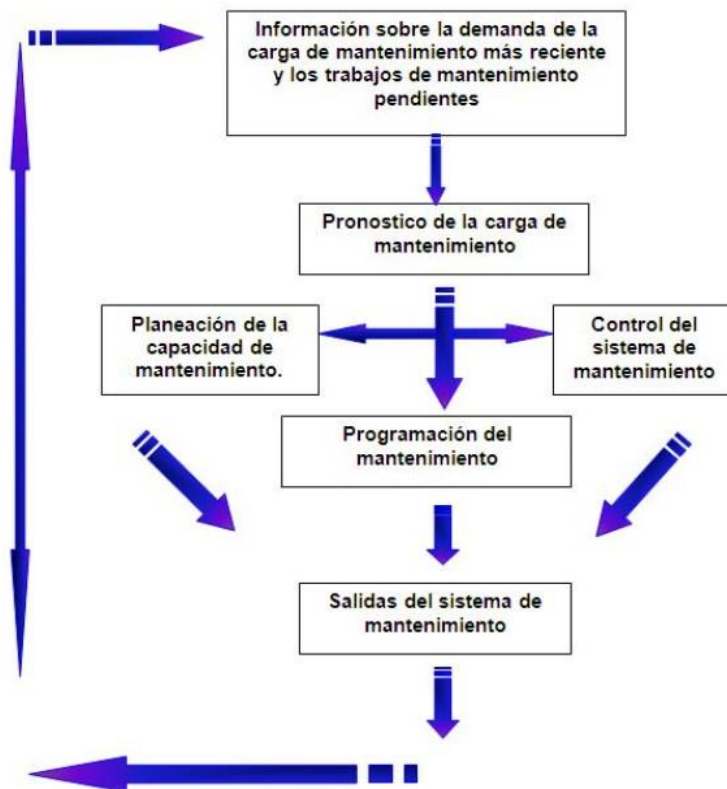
Información sobre la demanda de la carga de mantenimiento más reciente y los trabajos de mantenimiento pendientes

Pronostico de la carga de mantenimiento

Planeación de la capacidad de mantenimiento.

Control del sistema de mantenimiento

Programación del mantenimiento

Salidas del sistema de mantenimiento